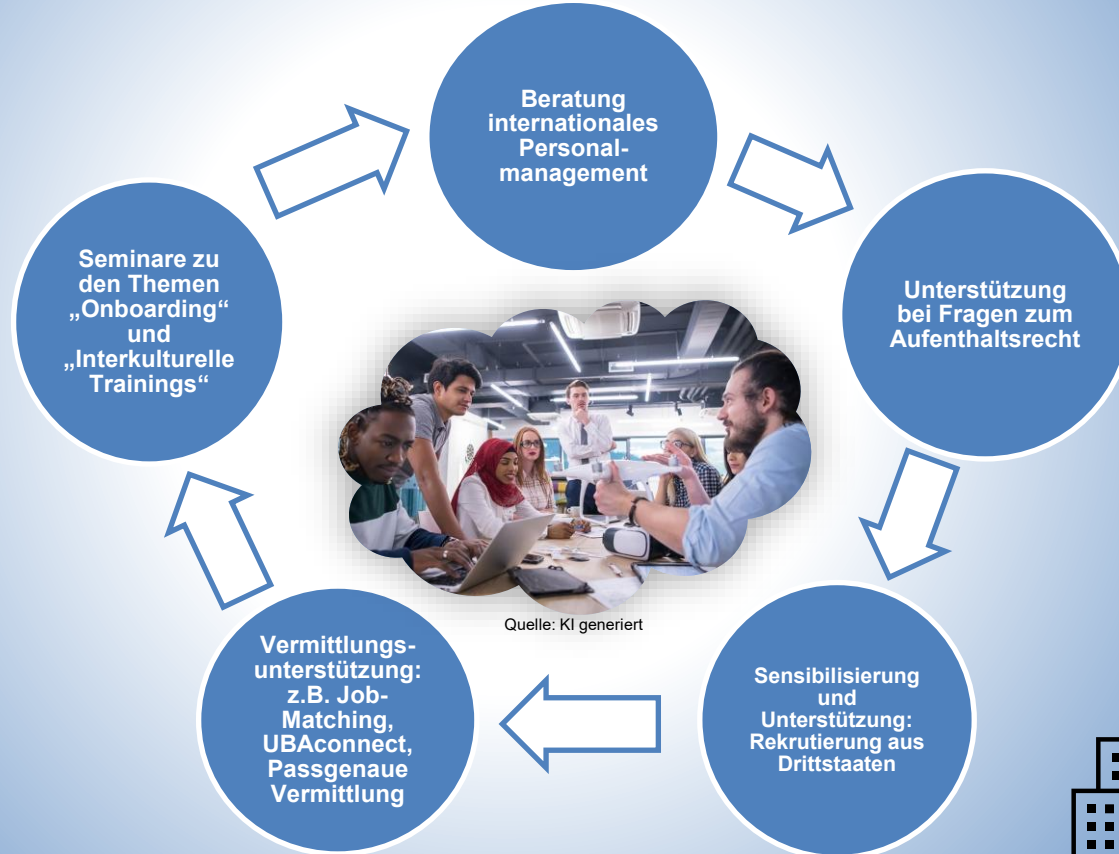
Beratung internationales Personalmanagement

Unterstützung bei Fragen zum Aufenthaltsrecht

Sensibilisierung und Unterstützung: Rekrutierung aus Drittstaaten

Vermittlungsunterstützung: z.B. Job-Matching, UBAconnect, Passgenaue Vermittlung

Seminare zu den Themen „Onboarding“ und „Interkulturelle Trainings“

Quelle: KI generiert